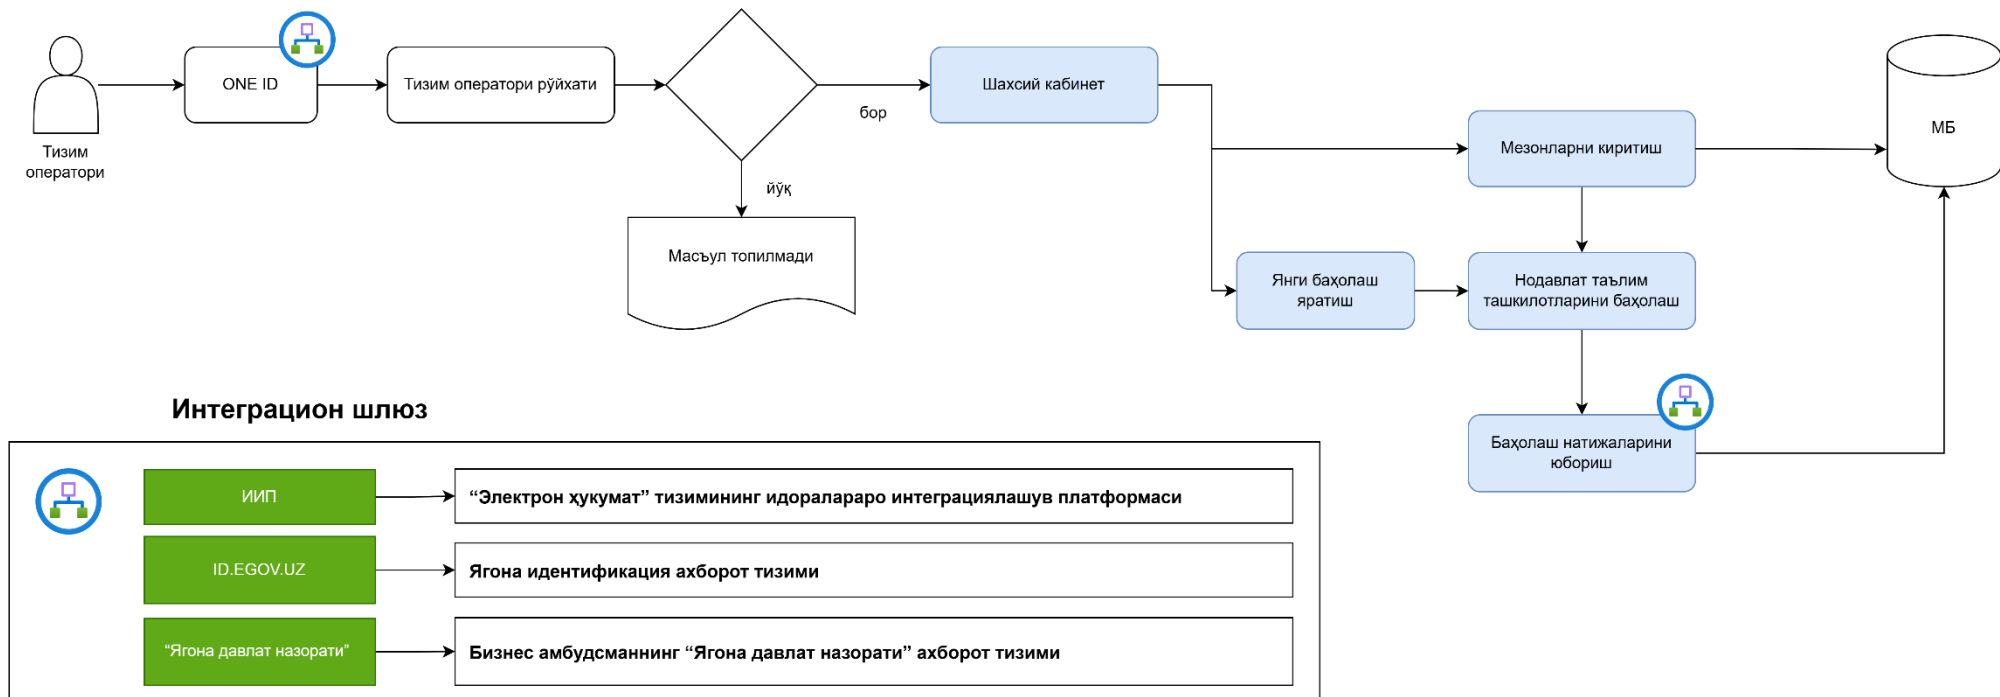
Тизим оператори

ONE ID

Тизим оператори рўйхати

бор

йўқ

Масъул топилмади

Шахсий кабинет

Мезонларни киритиш

МБ

Янги баҳолаш яратиш

Нодавлат таълим ташкилотларини баҳолаш

Баҳолаш натижаларини юбориш

Интеграцион шлюз

| | |
|---|---|
| ИИП | “Электрон ҳукумат” тизимининг идоралараро интеграциялашув платформаси |
| ID.EGOV.UZ | Ягона идентификация ахборот тизими |
| “Ягона давлат назорати” | Бизнес амбудсманнинг “Ягона давлат назорати” ахборот тизими |